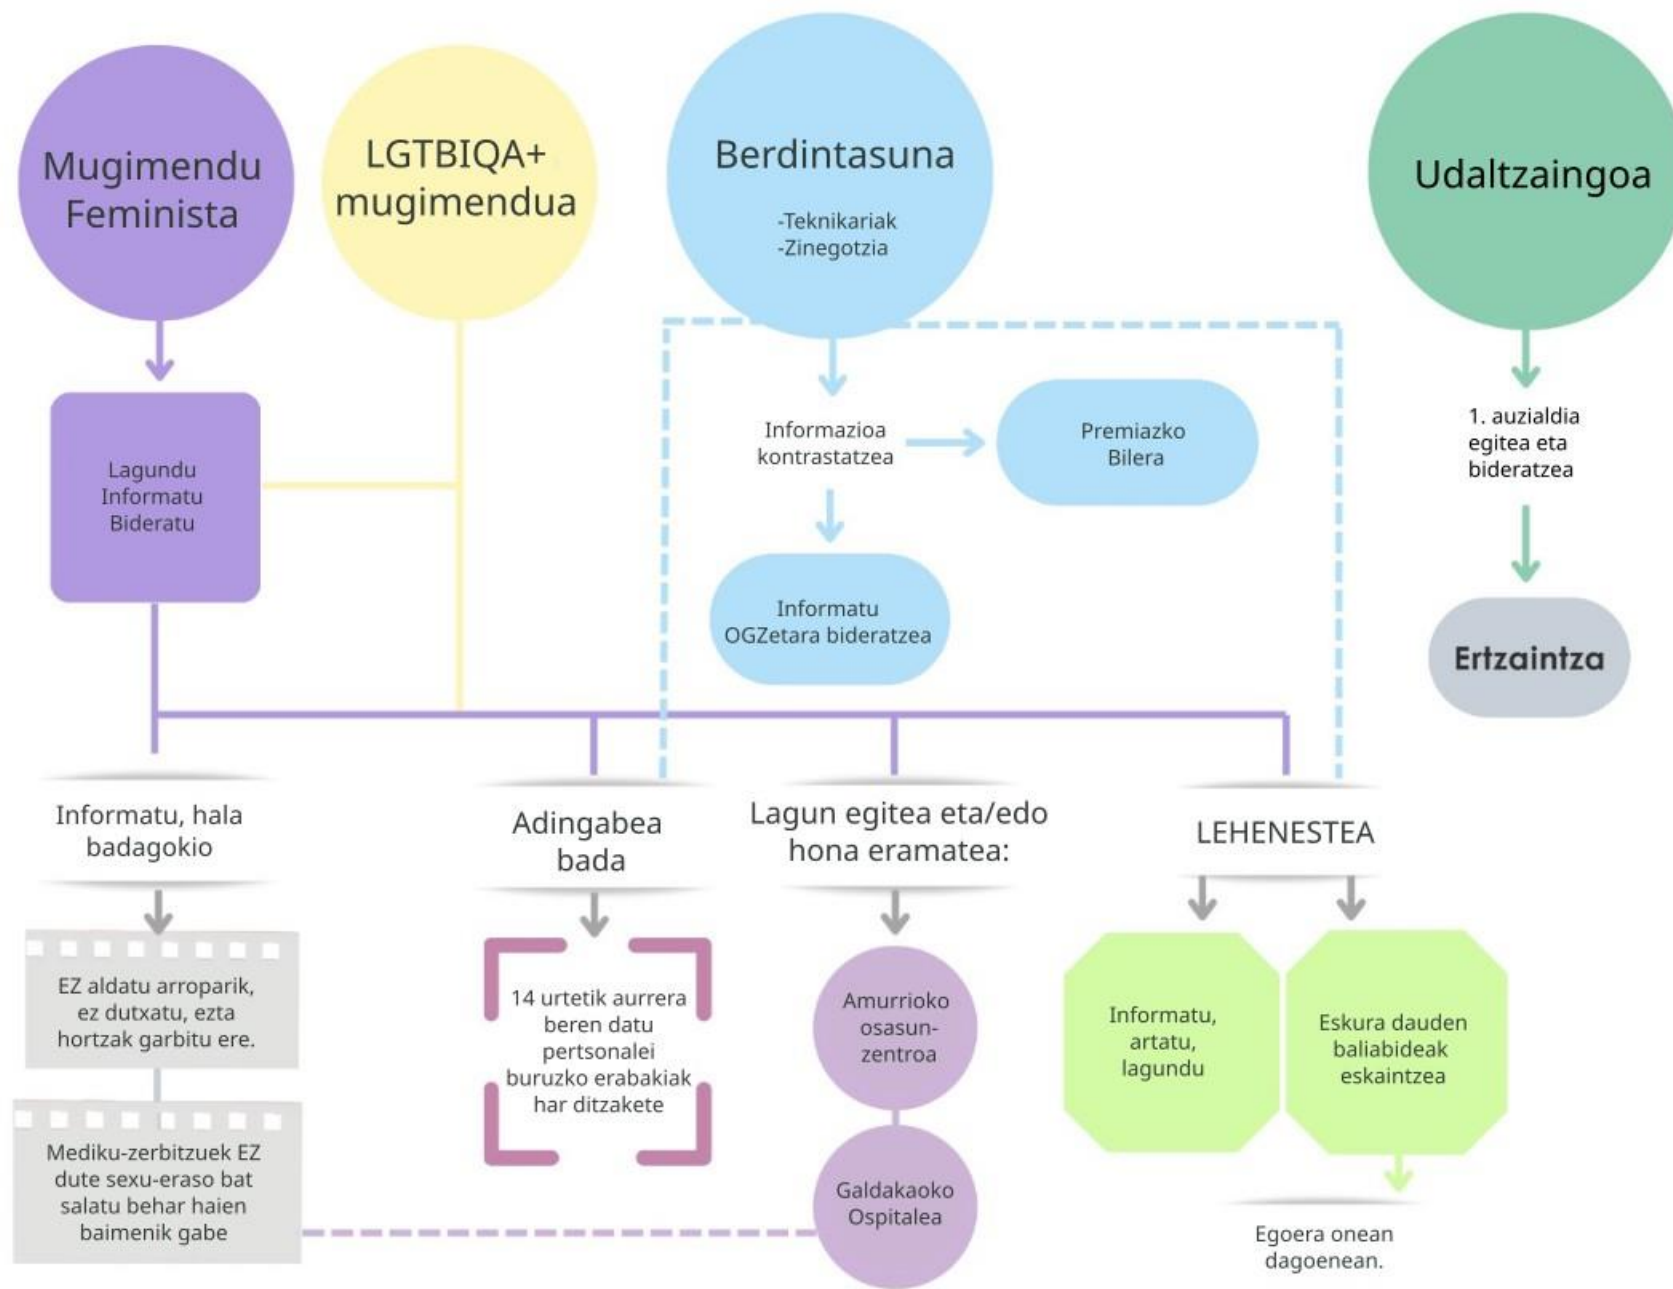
Mugimendu Feminista

LGTBIQA+ mugimendua

Berdintasuna

-Teknikariak
-Zinegotzia

Udaltzaingoa

Lagundu
Informatu
Bideratu

Informazioa kontrastatzea

Premiazko Bilera

Informatu OGZetara bideratzea

1. auzialdia egitea eta bideratzea

Ertzaintza

Informatu, hala badagokio

EZ aldatu arroparik, ez dutxatu, ezta hortzak garbitu ere.

Mediku-zerbitzuek EZ dute sexu-eraso bat salatu behar haien baimenik gabe

Adingabea bada

14 urtetik aurrera beren datu pertsonalei buruzko erabakiak har ditzakete

Lagun egitea eta/edo hona eramatea:

Amurrioko osasun-zentroa

Galdakaoko Ospitalea

LEHENESTEA

Informatu, artatu, lagundu

Eskura dauden baliabideak eskaintzea

Egoera onean dagoenean.